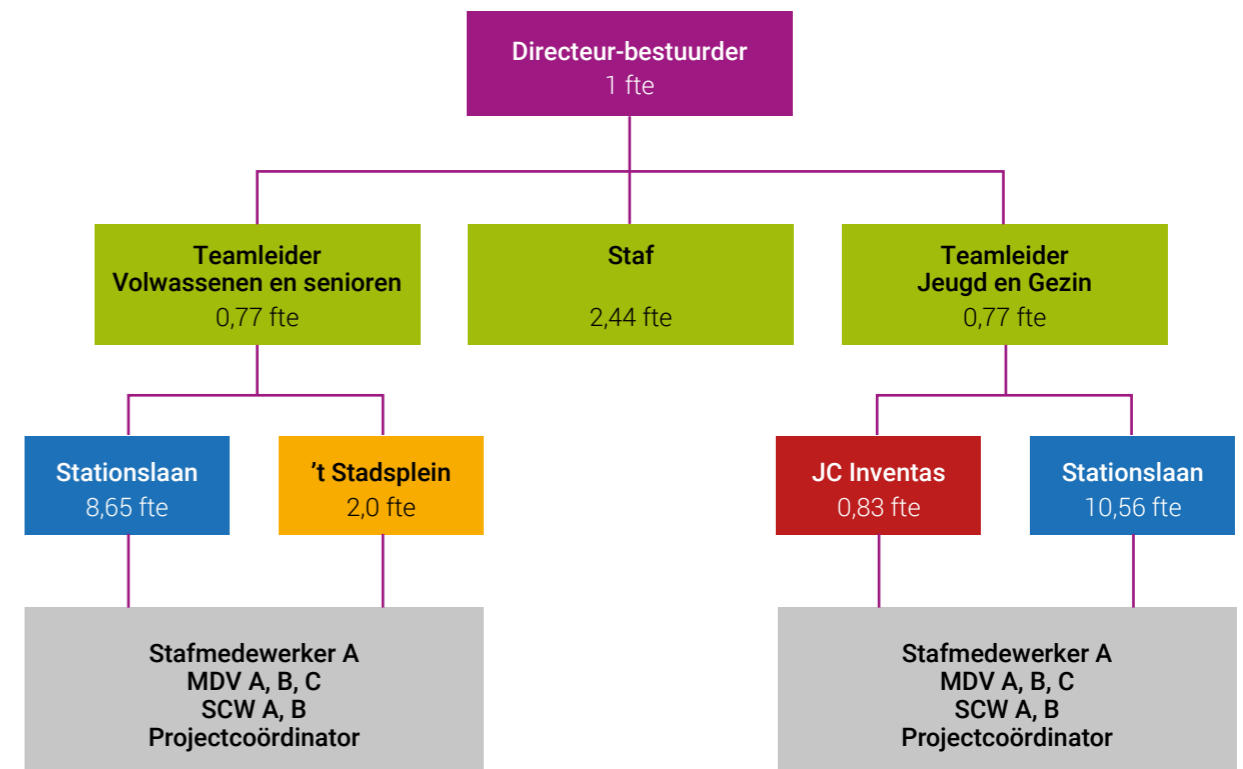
Directeur-bestuurder
1 fte

Teamleider
Volwassenen en senioren
0,77 fte

Staf
2,44 fte

Teamleider
Jeugd en Gezin
0,77 fte

Stationslaan
8,65 fte

't Stadsplein
2,0 fte

JC Inventas
0,83 fte

Stationslaan
10,56 fte

Stafmedewerker A
MDV A, B, C
SCW A, B
Projectcoördinator

Stafmedewerker A
MDV A, B, C
SCW A, B
Projectcoördinator